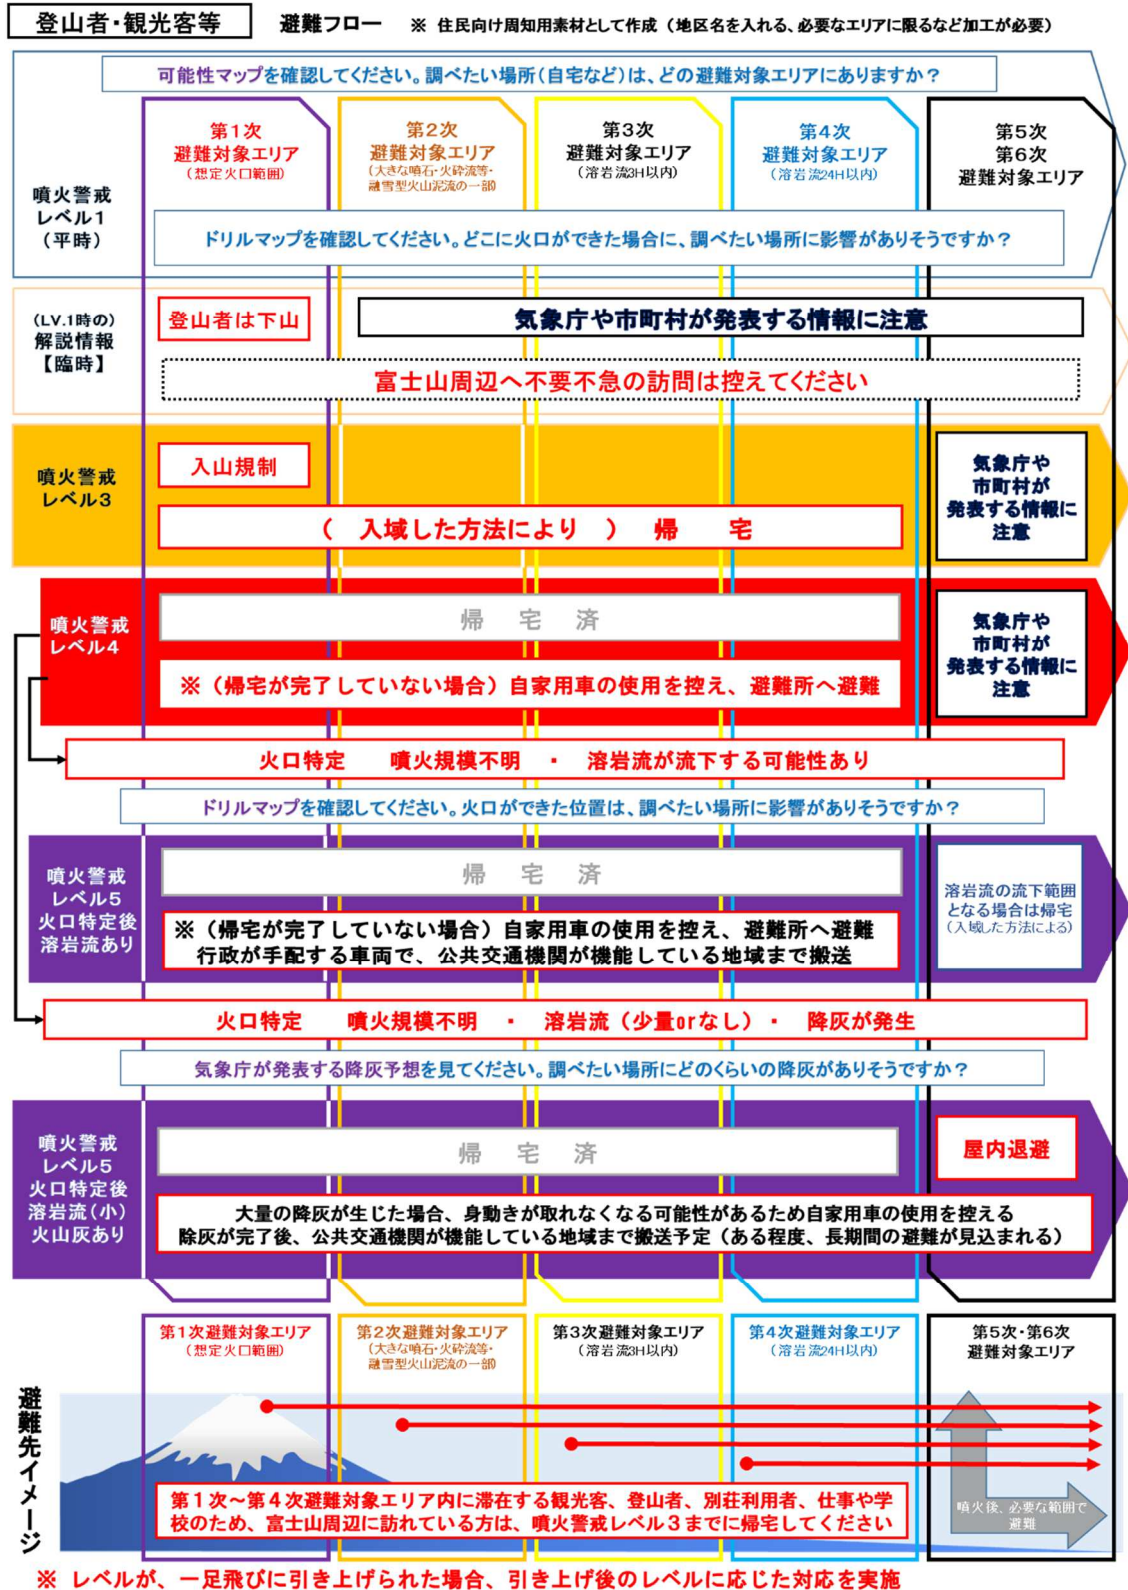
登山者・観光客等

避難フロー

※ 住民向け周知用素材として作成（地区名を入れる、必要なエリアに限るなど加工が必要）

可能性マップを確認してください。調べたい場所（自宅など）は、どの避難対象エリアにありますか？

第1次 避難対象エリア （想定火口範囲）

第2次 避難対象エリア （大きな噴石・火砕流等・融雪型火山泥流の一部）

第3次 避難対象エリア （溶岩流3H以内）

第4次 避難対象エリア （溶岩流24H以内）

第5次 第6次 避難対象エリア

噴火警戒 レベル1 （平時）

ドリルマップを確認してください。どこに火口ができた場合に、調べたい場所に影響がありそうですか？

（LV.1時の） 解説情報 【臨時】

登山者は下山

気象庁や市町村が発表する情報に注意

富士山周辺へ不要不急の訪問は控えてください

噴火警戒 レベル3

入山規制

（ 入域した方法により ） 帰 宅

気象庁や市町村が発表する情報に注意

噴火警戒 レベル4

帰 宅 済

※（帰宅が完了していない場合）自家用車の使用を控え、避難所へ避難

気象庁や市町村が発表する情報に注意

火口特定 噴火規模不明 ・ 溶岩流が流下する可能性あり

ドリルマップを確認してください。火口ができた位置は、調べたい場所に影響がありそうですか？

噴火警戒 レベル5 火口特定後 溶岩流あり

帰 宅 済

※（帰宅が完了していない場合）自家用車の使用を控え、避難所へ避難 行政が手配する車両で、公共交通機関が機能している地域まで搬送

溶岩流の流下範囲となる場合は帰宅 （入域した方法による）

火口特定 噴火規模不明 ・ 溶岩流（少量orなし）・ 降灰が発生

気象庁が発表する降灰予想を見てください。調べたい場所にどのくらいの降灰がありそうですか？

噴火警戒 レベル5 火口特定後 溶岩流（小） 火山灰あり

帰 宅 済

屋内退避

大量の降灰が生じた場合、身動きが取れなくなる可能性があるため自家用車の使用を控える 除灰が完了後、公共交通機関が機能している地域まで搬送予定（ある程度、長期間の避難が見込まれる）

第1次避難対象エリア （想定火口範囲）

第2次避難対象エリア （大きな噴石・火砕流等・融雪型火山泥流の一部）

第3次避難対象エリア （溶岩流3H以内）

第4次避難対象エリア （溶岩流24H以内）

第5次・第6次 避難対象エリア

避難先イメージ

第1次～第4次避難対象エリア内に滞在する観光客、登山者、別荘利用者、仕事や学校のため、富士山周辺に訪れている方は、噴火警戒レベル3までに帰宅してください

噴火後、必要な範囲で避難

※ レベルが、一足飛びに引き上げられた場合、引き上げ後のレベルに応じた対応を実施